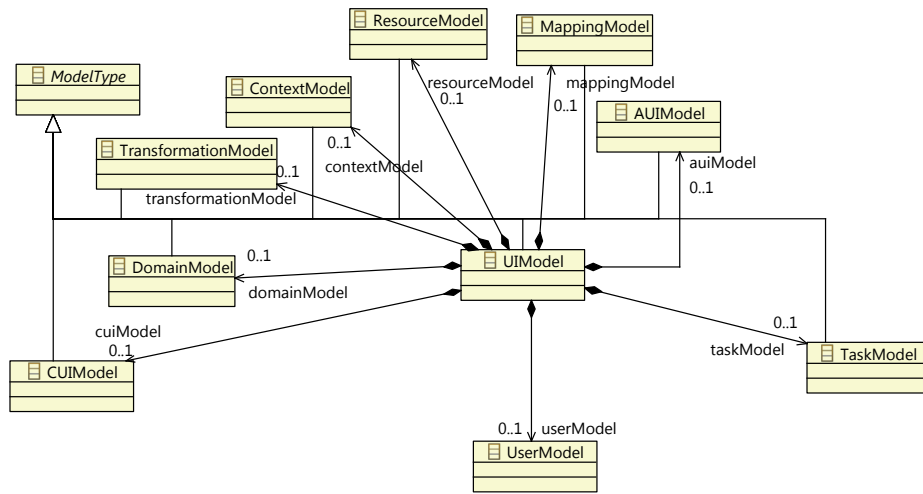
ResourceModel

MappingModel

ModelType

ContextModel

resourceModel
0..1

mappingModel

AUIModel

TransformationModel

0..1

0..1

contextModel

0..1

auiModel

transformationModel

0..1

DomainModel

UIModel

domainModel

cuiModel
0..1

0..1

taskModel

CUIModel

TaskModel

0..1

userModel

UserModel